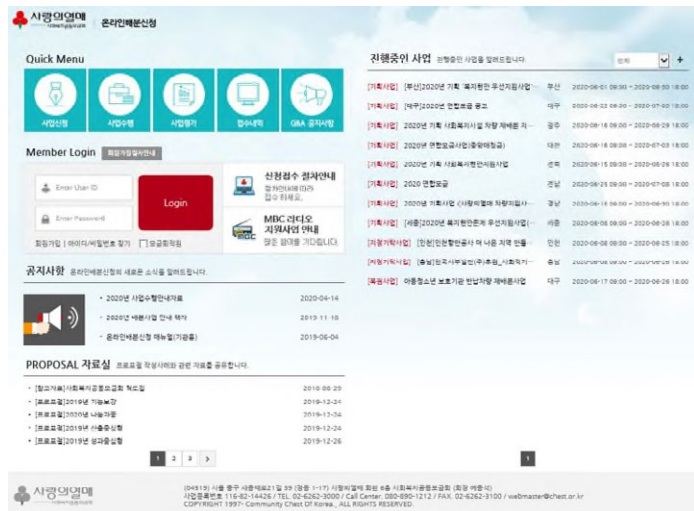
사랑의열매 | 온라인배분신청

Quick Menu

사업신청 | 사업수행 | 사업평가 | 접수내역 | Q&A 공지사항

Member Login 회원가입절차안내

Enter User ID

Enter Password

Login

회원가입 | 아이디/비밀번호 찾기 | 모금회직원

신청접수 절차안내
절차안내에 따라 접수하세요.

MBC 라디오 지원사업 안내
많은 참여를 기다립니다.

공지사항 온라인배분신청의 새로운 소식을 알려드립니다.

- 2020년 사업수행안내자료 2020-04-14
- 2020년 배분사업 안내 책자 2013-11-18
- 온라인배분신청 매뉴얼(기관용) 2019-06-04

PROPOSAL 자료실 프로포절 작성사례와 관련 자료를 공유합니다.

- [참고자료] 사회복지공동모금회 처드집 2018-06-29
- [프로포절] 2019년 기능보강 2019-12-24
- [프로포절] 2020년 나눔과꿈 2019-12-24
- [프로포절] 2019년 신출중심형 2019-12-24
- [프로포절] 2019년 성과중심형 2019-12-26

1 2 3 >

진행중인 사업 진행중인 사업을 알려드립니다.

전체 +

[기획사업] [부산] 2020년 기획 '복지현안 우선지원사업' 부산 2020-06-01 09:00 ~ 2020-06-30 18:00
[기획사업] [대구] 2020년 연합모금 공고 대구 2020-06-22 09:00 ~ 2020-07-03 18:00
[기획사업] 2020년 기획 사회복지시설 차량 재배분 지... 광주 2020-06-16 09:00 ~ 2020-06-29 18:00
[기획사업] 2020년 연합모금사업(중앙배분금) 대전 2020-06-18 09:00 ~ 2020-07-03 18:00
[기획사업] 2020년 기획 사회복지현안지원사업 전북 2020-06-15 09:00 ~ 2020-06-26 18:00
[기획사업] 2020 연합모금 전남 2020-06-25 09:00 ~ 2020-07-08 18:00
[기획사업] 2020년 기획사업 (사랑의열매 차량지원사... 경남 2020-06-15 09:00 ~ 2020-06-30 18:00
[기획사업] [세종] 2020년 복지현안문제 우선지원사업 세종 2020-06-08 09:00 ~ 2020-06-26 18:00
[지정기탁사업] [인천] 인천항만공사 여 나음 지역 만들... 인천 2020-06-08 09:00 ~ 2020-06-25 18:00
[지정기탁사업] [충남] 한국서부발전(주)후원_사회적기... 충남 2020-06-15 09:00 ~ 2020-06-26 18:00
[복권사업] 아동청소년 보호기관 한방차량 재배분사업 대구 2020-06-17 09:00 ~ 2020-06-26 18:00

1

사랑의열매

(04519) 서울 중구 세종대로21길 39 (정동 1-17) 사랑의열매 회관 6층 사회복지공동모금회 (회장 예종석)
사업자등록번호 116-82-14426 / TEL 02-6262-3000 / Call Center 080-890-1212 / FAX 02-6262-3100 / webmaster@chest.or.kr
COPYRIGHT 1997- Community Chest Of Korea., ALL RIGHTS RESERVED.